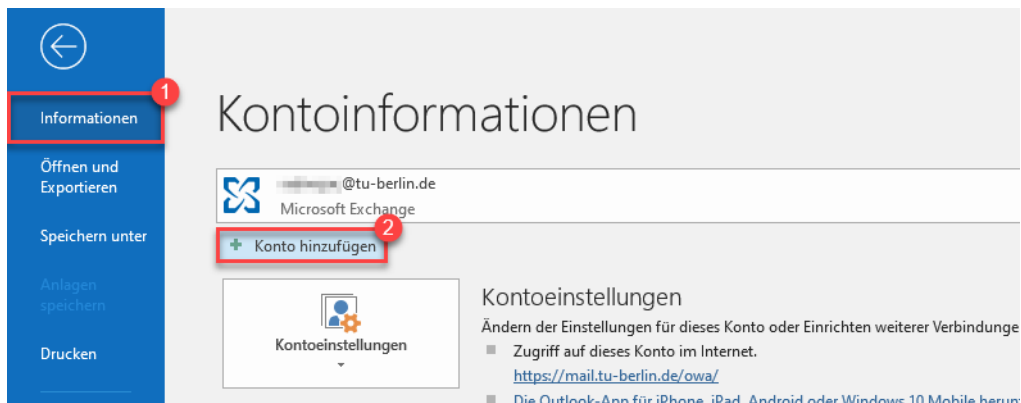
Informationen

1

Öffnen und Exportieren

Speichern unter

Anlagen speichern

Drucken

Kontoinformationen

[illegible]@tu-berlin.de
Microsoft Exchange

2

Konto hinzufügen

Kontoeinstellungen

Kontoeinstellungen

Ändern der Einstellungen für dieses Konto oder Einrichten weiterer Verbindunge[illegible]

Zugriff auf dieses Konto im Internet.
https://mail.tu-berlin.de/owa/

Die Outlook-App für iPhone, iPad, Android oder Windows 10 Mobile herun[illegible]